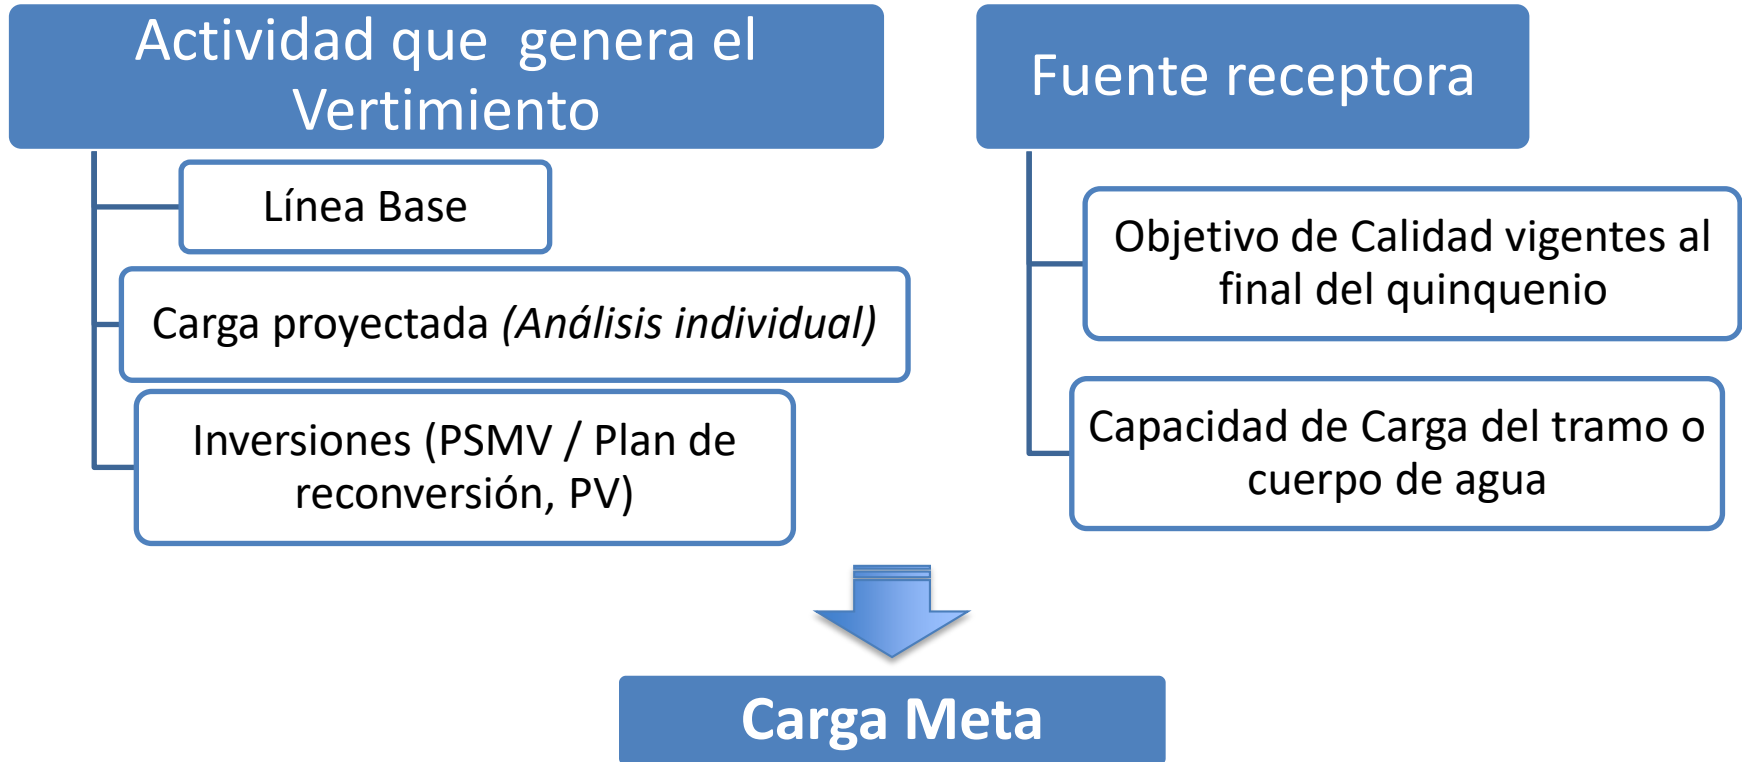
Actividad que genera el Vertimiento

Línea Base

Carga proyectada *(Análisis individual)*

Inversiones (PSMV / Plan de reconversión, PV)

Fuente receptora

Objetivo de Calidad vigentes al final del quinquenio

Capacidad de Carga del tramo o cuerpo de agua

Carga Meta